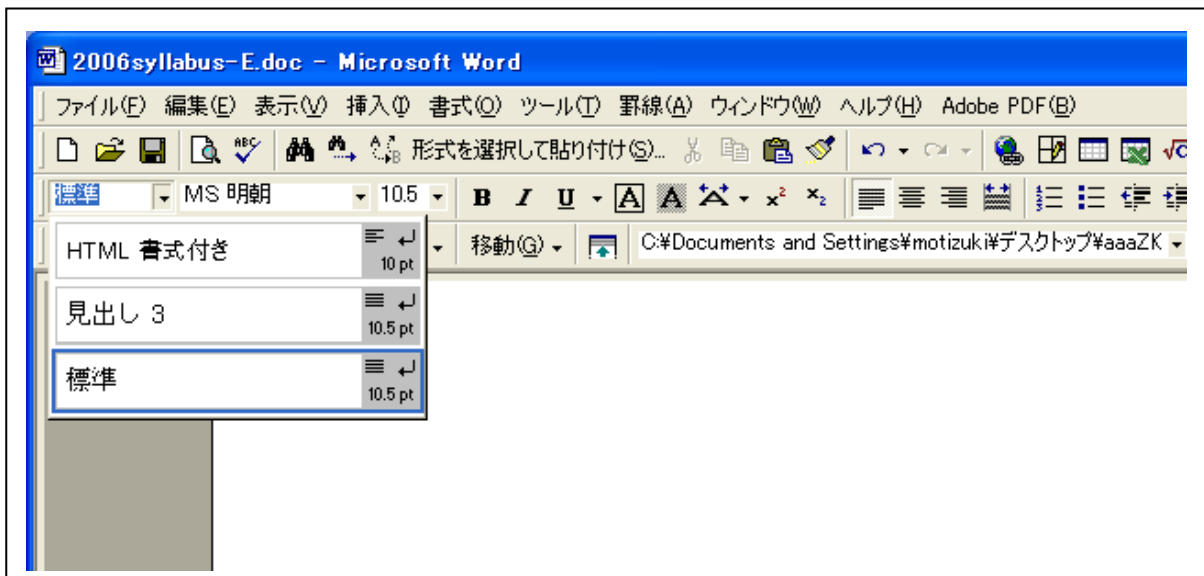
2006syllabus-E.doc - Microsoft Word

ファイル(F) 編集(E) 表示(V) 挿入(I) 書式(O) ツール(T) 罫線(A) ウィンドウ(W) ヘルプ(H) Adobe PDF(B)

形式を選択して貼り付け(S)...

標準 MS 明朝 10.5 B I U A A $x^2$ $x_2$

HTML 書式付き 10 pt

移動(G) C:¥Documents and Settings¥motizuki¥デスクトップ¥aaaZK

見出し 3 10.5 pt

標準 10.5 pt